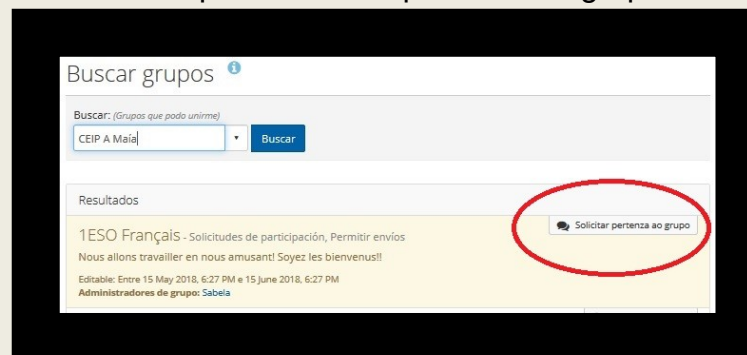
Buscar grupos

Buscar: (Grupos que podo unirme)

CEIP A Maía

Buscar

Resultados

Solicitar pertenza ao grupo

1ESO Français - Solicitudes de participación, Permitir envíos

Nous allons travailler en nous amusant! Soyez les bienvenus!!

Editable: Entre 15 May 2018, 6:27 PM e 15 June 2018, 6:27 PM

Administradores de grupo: Sabela